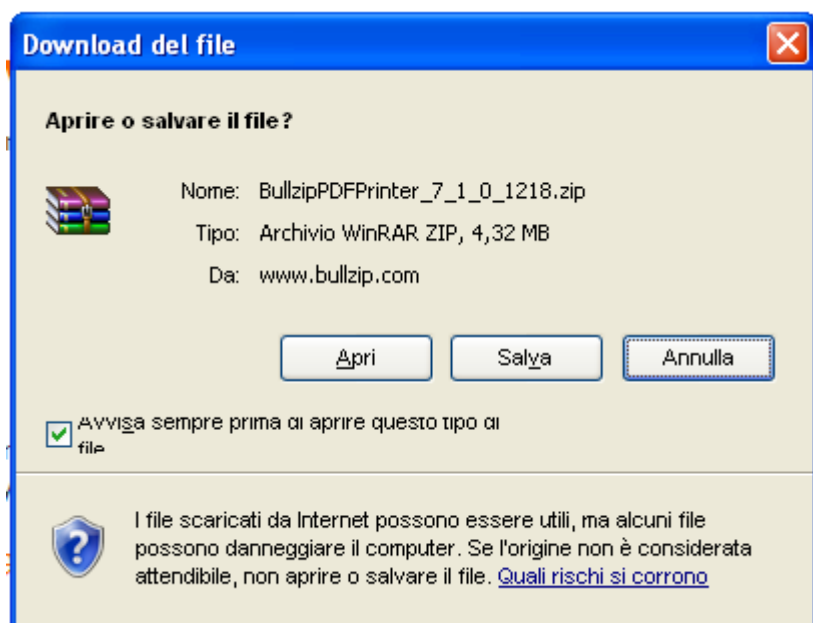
Download del file

Aprire o salvare il file?

Nome: BullzipPDFPrinter_7_1_0_1218.zip

Tipo: Archivio WinRAR ZIP, 4,32 MB

Da: www.bullzip.com

Apri Salva Annulla

Avvisa sempre prima di aprire questo tipo di file

I file scaricati da Internet possono essere utili, ma alcuni file possono danneggiare il computer. Se l'origine non è considerata attendibile, non aprire o salvare il file. Quali rischi si corrono